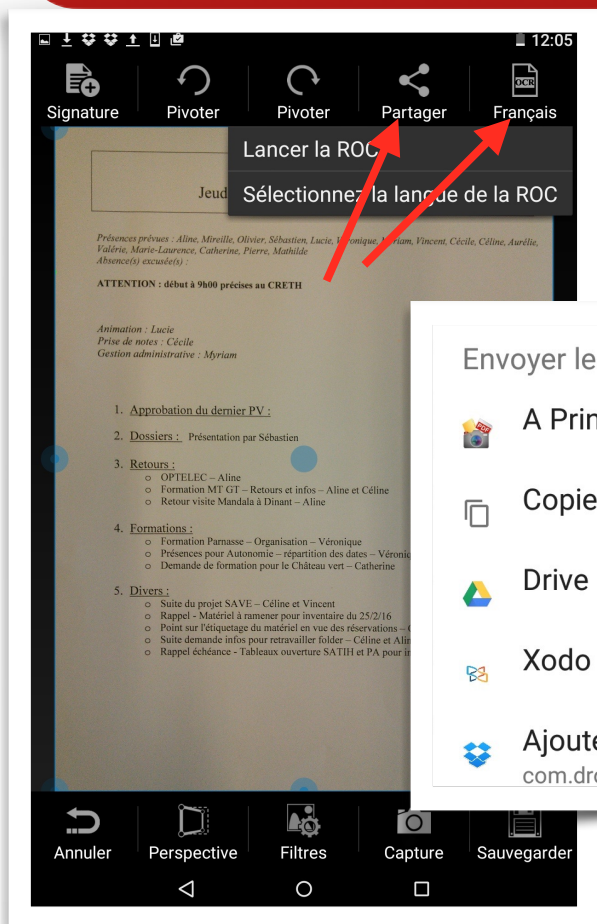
12:05

Signature Pivoter Pivoter Partager Français

OCR

Lancer la ROC

Sélectionnez la langue de la ROC

Jeud

Présences prévues : Aline, Mireille, Olivier, Sébastien, Lucie, Véronique, Myriam, Vincent, Cécile, Céline, Aurélie, Valérie, Marie-Laurence, Catherine, Pierre, Mathilde
Absence(s) excusée(s) :

ATTENTION : début à 9h00 précises au CRETH

Animation : Lucie
Prise de notes : Cécile
Gestion administrative : Myriam

1. Approbation du dernier PV :

2. Dossiers : Présentation par Sébastien

3. Retours :
○ OPTELEC – Aline
○ Formation MT GT – Retours et infos – Aline et Céline
○ Retour visite Mandala à Dinant – Aline

4. Formations :
○ Formation Parnasse – Organisation – Véronique
○ Présences pour Autonomie – répartition des dates – Véronic
○ Demande de formation pour le Château vert – Catherine

5. Divers :
○ Suite du projet SAVE – Céline et Vincent
○ Rappel - Matériel à ramener pour inventaire du 25/2/16
○ Point sur l'étiquetage du matériel en vue des réservations – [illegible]
○ Suite demande infos pour retravailler folder – Céline et Alin
○ Rappel échéance - Tableaux ouverture SATIH et PA pour in

Envoyer le
A Prin
Copie
Drive
Xodo
Ajoute
com.dr

Annuler Perspective Filtres Capture Sauvegarder